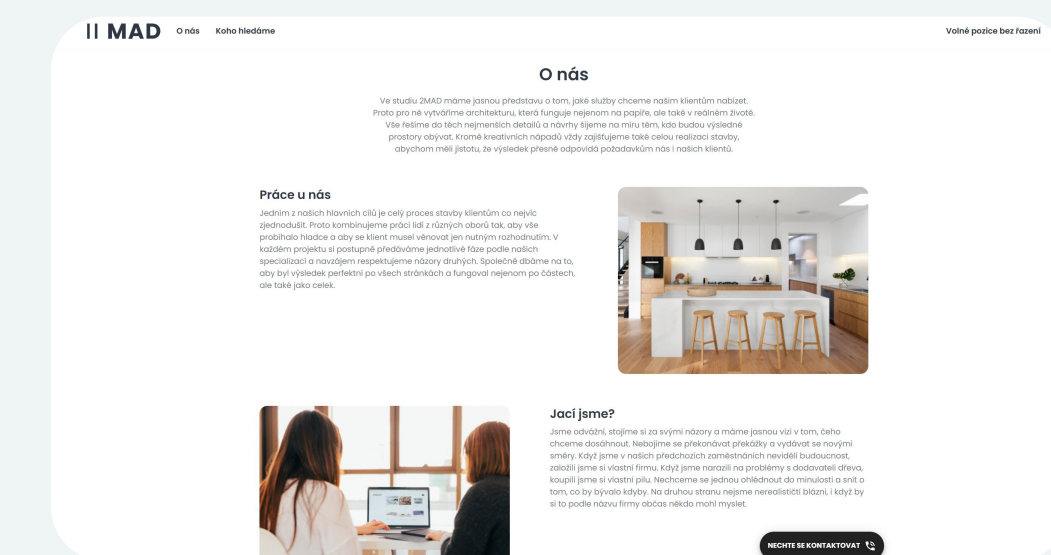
II MAD O nás Koho hledáme Volné pozice bez řazení

O nás

Ve studiu 2MAD máme jasnou představu o tom, jaké služby chceme našim klientům nabízet. Proto pro ně vytváříme architekturu, která funguje nejenom na papíře, ale také v reálném životě. Vše řešíme do těch nejmenších detailů a návrhy šijeme na míru těm, kdo budou výsledné prostory obývat. Kromě kreativních nápadů vždy zajišťujeme také celou realizaci stavby, abychom měli jistotu, že výsledek přesně odpovídá požadavkům nás i našich klientů.

Práce u nás

Jedním z našich hlavních cílů je celý proces stavby klientům co nejvíc zjednodušit. Proto kombinujeme práci lidí z různých oborů tak, aby vše probíhalo hladce a aby se klient musel věnovat jen nutným rozhodnutím. V každém projektu si postupně předáváme jednotlivé fáze podle našich specializací a navzájem respektujeme názory druhých. Společně dbáme na to, aby byl výsledek perfektní po všech stránkách a fungoval nejenom po částech, ale také jako celek.

Jací jsme?

Jsme odvážní, stojíme si za svými názory a máme jasnou vizi v tom, čeho chceme dosáhnout. Nebojíme se překonávat překážky a vydávat se novými směry. Když jsme v našich předchozích zaměstnáních neviděli budoucnost, založili jsme si vlastní firmu. Když jsme narazili na problémy s dodavateli dřeva, koupili jsme si vlastní pilu. Nechceme se jednou ohlédnout do minulosti a snít o tom, co by bývalo kdyby. Na druhou stranu nejsme nerealističtí blázni, i když by si to podle názvu firmy občas někdo mohl myslet.

NECHTE SE KONTAKTOVAT